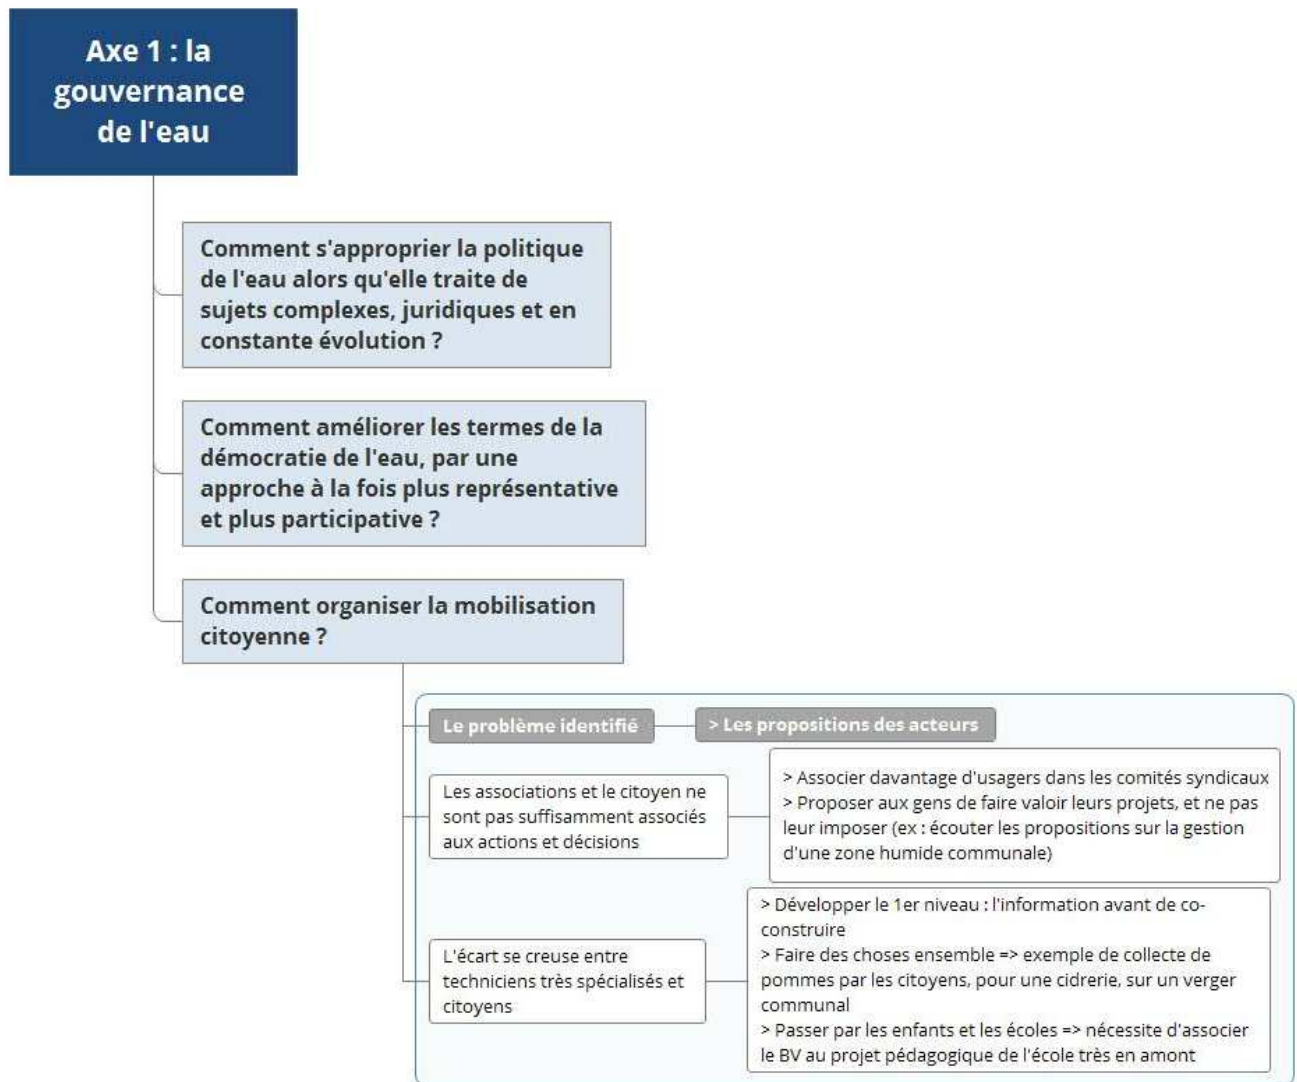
Axe 1 : la gouvernance de l'eau

Comment s'approprier la politique de l'eau alors qu'elle traite de sujets complexes, juridiques et en constante évolution ?

Comment améliorer les termes de la démocratie de l'eau, par une approche à la fois plus représentative et plus participative ?

Comment organiser la mobilisation citoyenne ?

Le problème identifié

> Les propositions des acteurs

Les associations et le citoyen ne sont pas suffisamment associés aux actions et décisions

> Associer davantage d'usagers dans les comités syndicaux
> Proposer aux gens de faire valoir leurs projets, et ne pas leur imposer (ex : écouter les propositions sur la gestion d'une zone humide communale)

L'écart se creuse entre techniciens très spécialisés et citoyens

> Développer le 1er niveau : l'information avant de co-construire
> Faire des choses ensemble => exemple de collecte de pommes par les citoyens, pour une cidrerie, sur un verger communal
> Passer par les enfants et les écoles => nécessite d'associer le BV au projet pédagogique de l'école très en amont